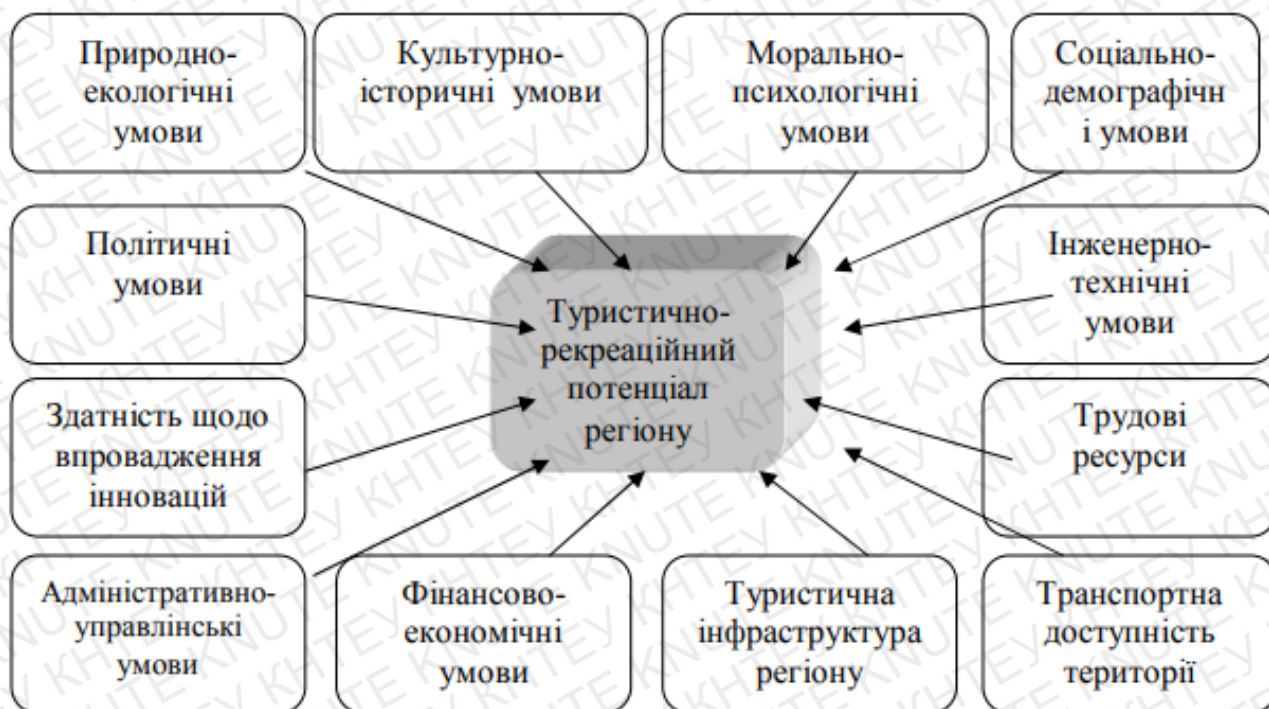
Природно-екологічні умови

Культурно-історичні умови

Морально-психологічні умови

Соціально-демографічн і умови

Політичні умови

Туристично-рекреаційний потенціал регіону

Інженерно-технічні умови

Здатність щодо впровадження інновацій

Трудові ресурси

Адміністративно-управлінські умови

Фінансово-економічні умови

Туристична інфраструктура регіону

Транспортна доступність території

KNUTE КНТЕУ